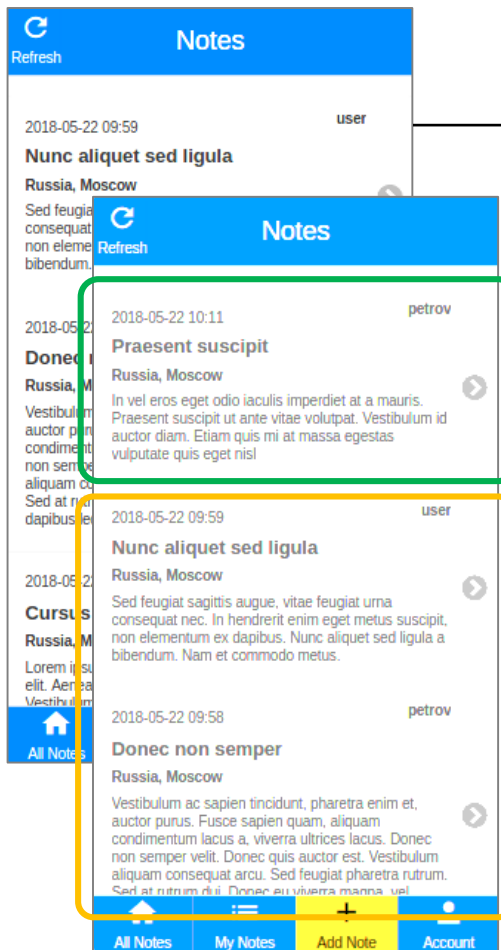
Refresh

Notes

2018-05-22 09:59

user

Nunc aliquet sed ligula

Russia, Moscow

Sed feugia consequat non eleme bibendum.

2018-05-2

Donec

Russia, M

Vestibulum auctor pur condiment non semper aliquam c Sed at ru dapibus

2018-05-2

Cursus

Russia, M

Lorem ip elit. Aenea Vestibulum

All Notes

Refresh

Notes

2018-05-22 10:11

petrov

Praesent suscipit

Russia, Moscow

In vel eros eget odio iaculis imperdiet at a mauris. Praesent suscipit ut ante vitae volutpat. Vestibulum id auctor diam. Etiam quis mi at massa egestas vulputate quis eget nisl

2018-05-22 09:59

user

Nunc aliquet sed ligula

Russia, Moscow

Sed feugiat sagittis augue, vitae feugiat urna consequat nec. In hendrerit enim eget metus suscipit, non elementum ex dapibus. Nunc aliquet sed ligula a bibendum. Nam et commodo metus.

2018-05-22 09:58

petrov

Donec non semper

Russia, Moscow

Vestibulum ac sapien tincidunt, pharetra enim et, auctor purus. Fusce sapien quam, aliquam condimentum lacus a, viverra ultrices lacus. Donec non semper velit. Donec quis auctor est. Vestibulum aliquam consequat arcu. Sed feugiat pharetra rutrum. Sed at rutrum dui. Donec eu viverra magna, vel

All Notes

My Notes

Add Note

Account